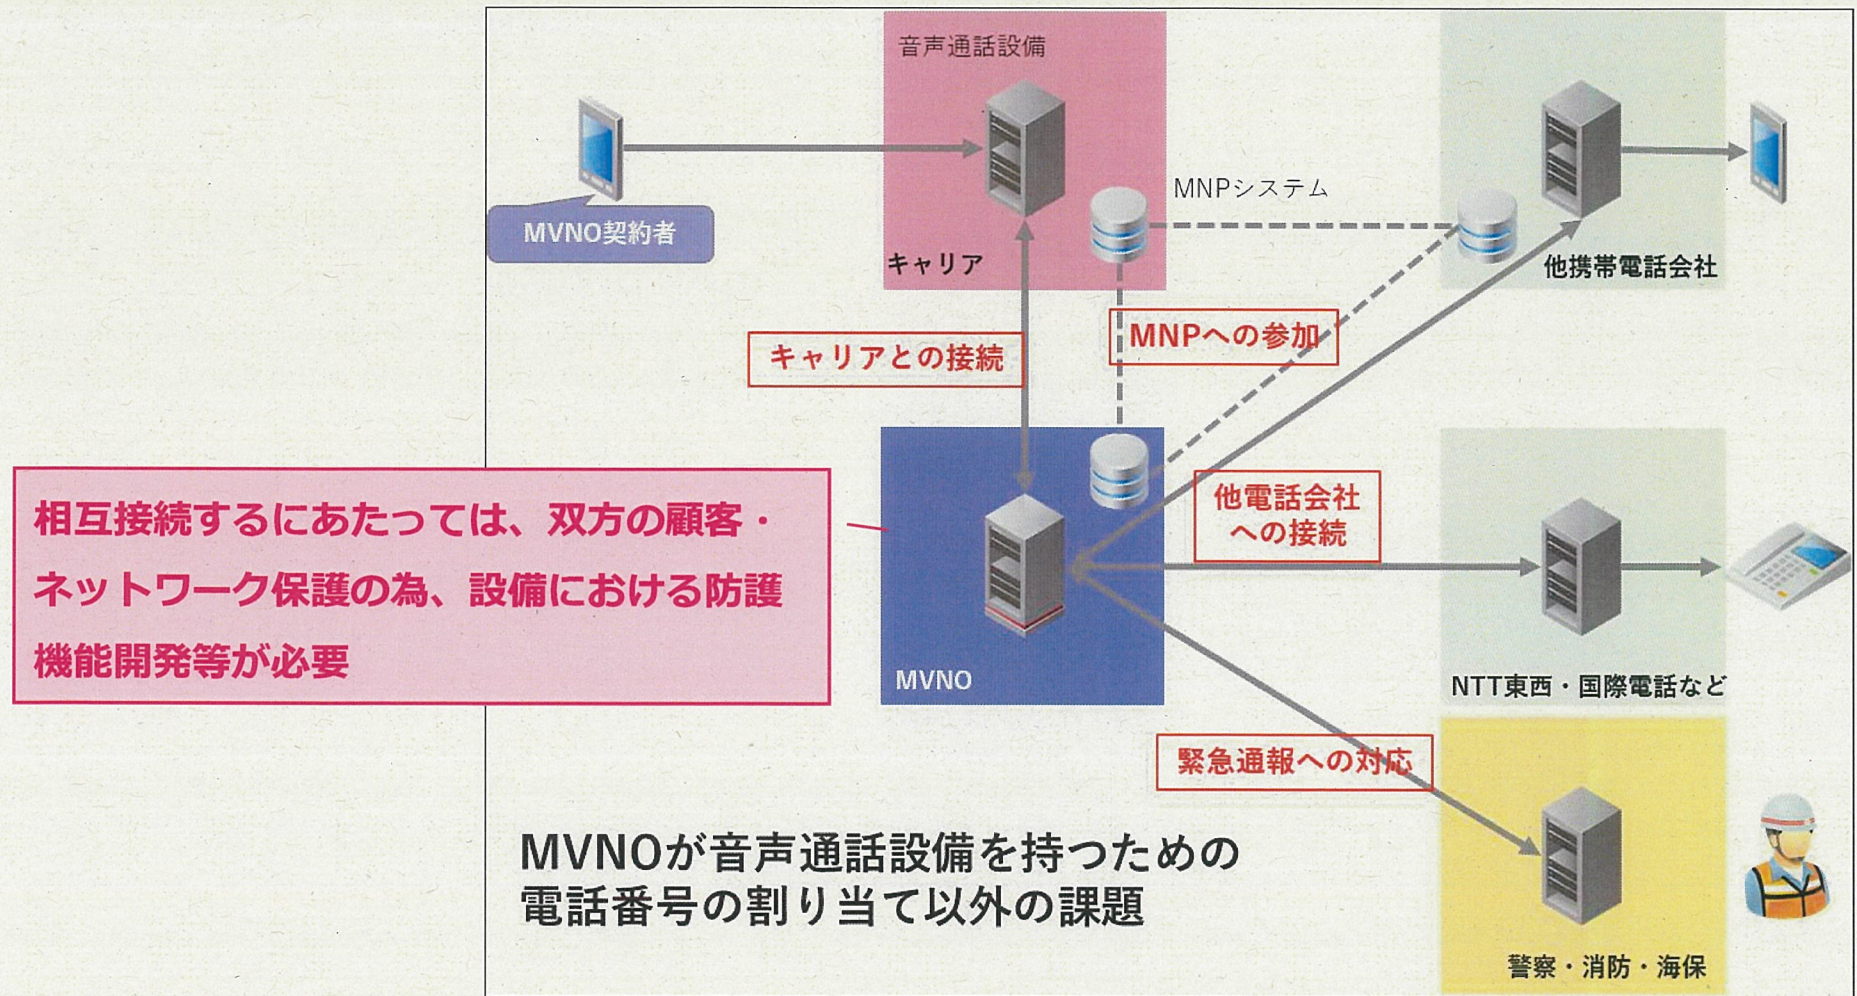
音声通話設備

MVNO契約者

キャリア

MNPシステム

他携帯電話会社

キャリアとの接続

MNPへの参加

相互接続するにあたっては、双方の顧客・ネットワーク保護の為、設備における防護機能開発等が必要

他電話会社への接続

MVNO

NTT東西・国際電話など

緊急通報への対応

MVNOが音声通話設備を持つための電話番号の割り当て以外の課題

警察・消防・海保